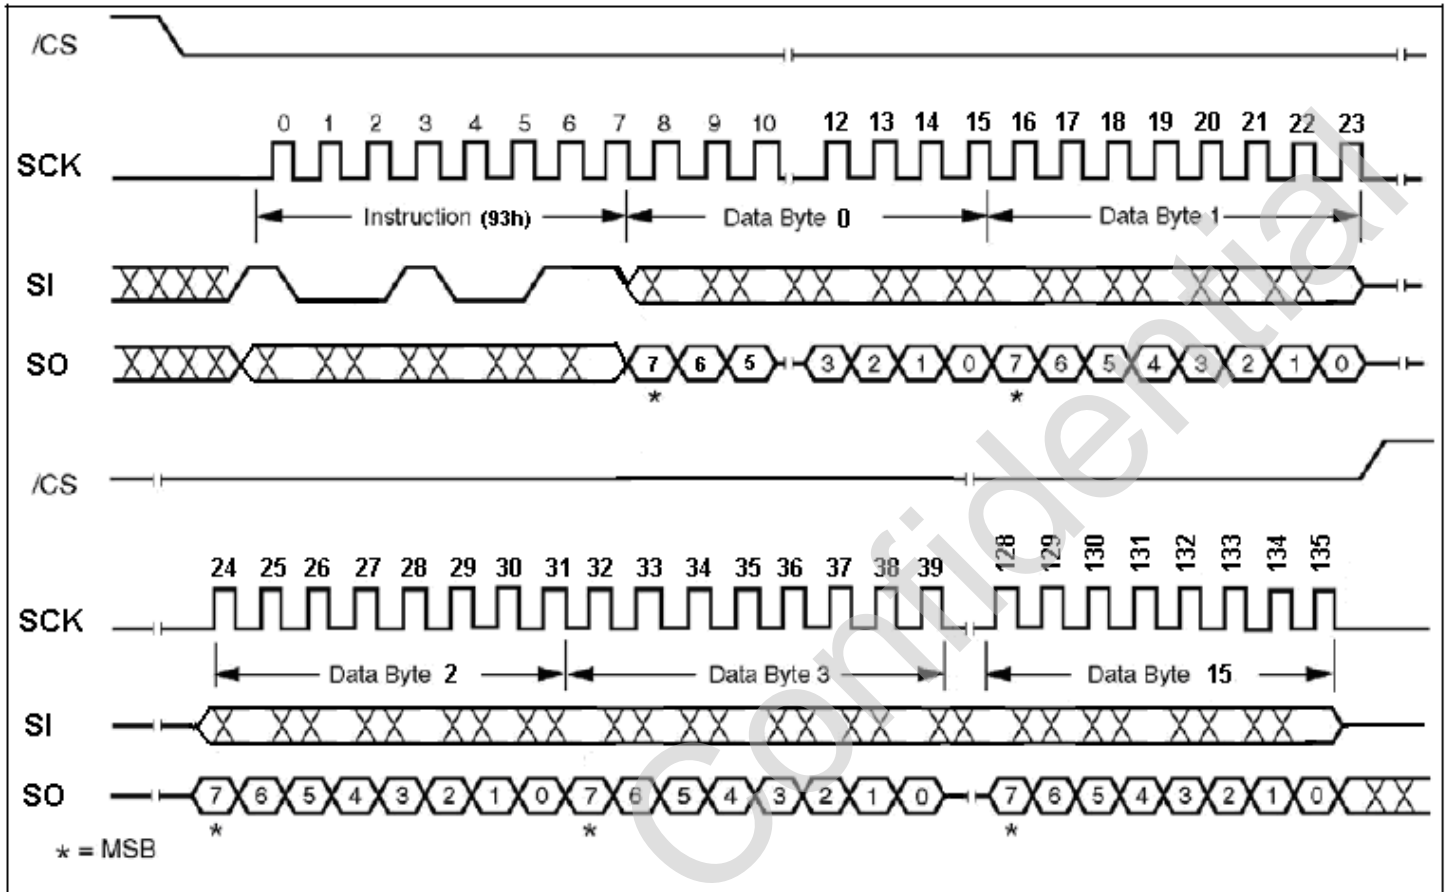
/CS

0 1 2 3 4 5 6 7 8 9 10 12 13 14 15 16 17 18 19 20 21 22 23

SCK

Instruction (93h)

Data Byte 0

Data Byte 1

SI

SO

7 6 5 3 2 1 0 7 6 5 4 3 2 1 0

*

*

/CS

24 25 26 27 28 29 30 31 32 33 34 35 36 37 38 39 128 129 130 131 132 133 134 135

SCK

Data Byte 2

Data Byte 3

Data Byte 15

SI

SO

7 6 5 4 3 2 1 0 7 6 5 4 3 2 1 0 7 6 5 4 3 2 1 0

*

*

*

* = MSB

Confidential